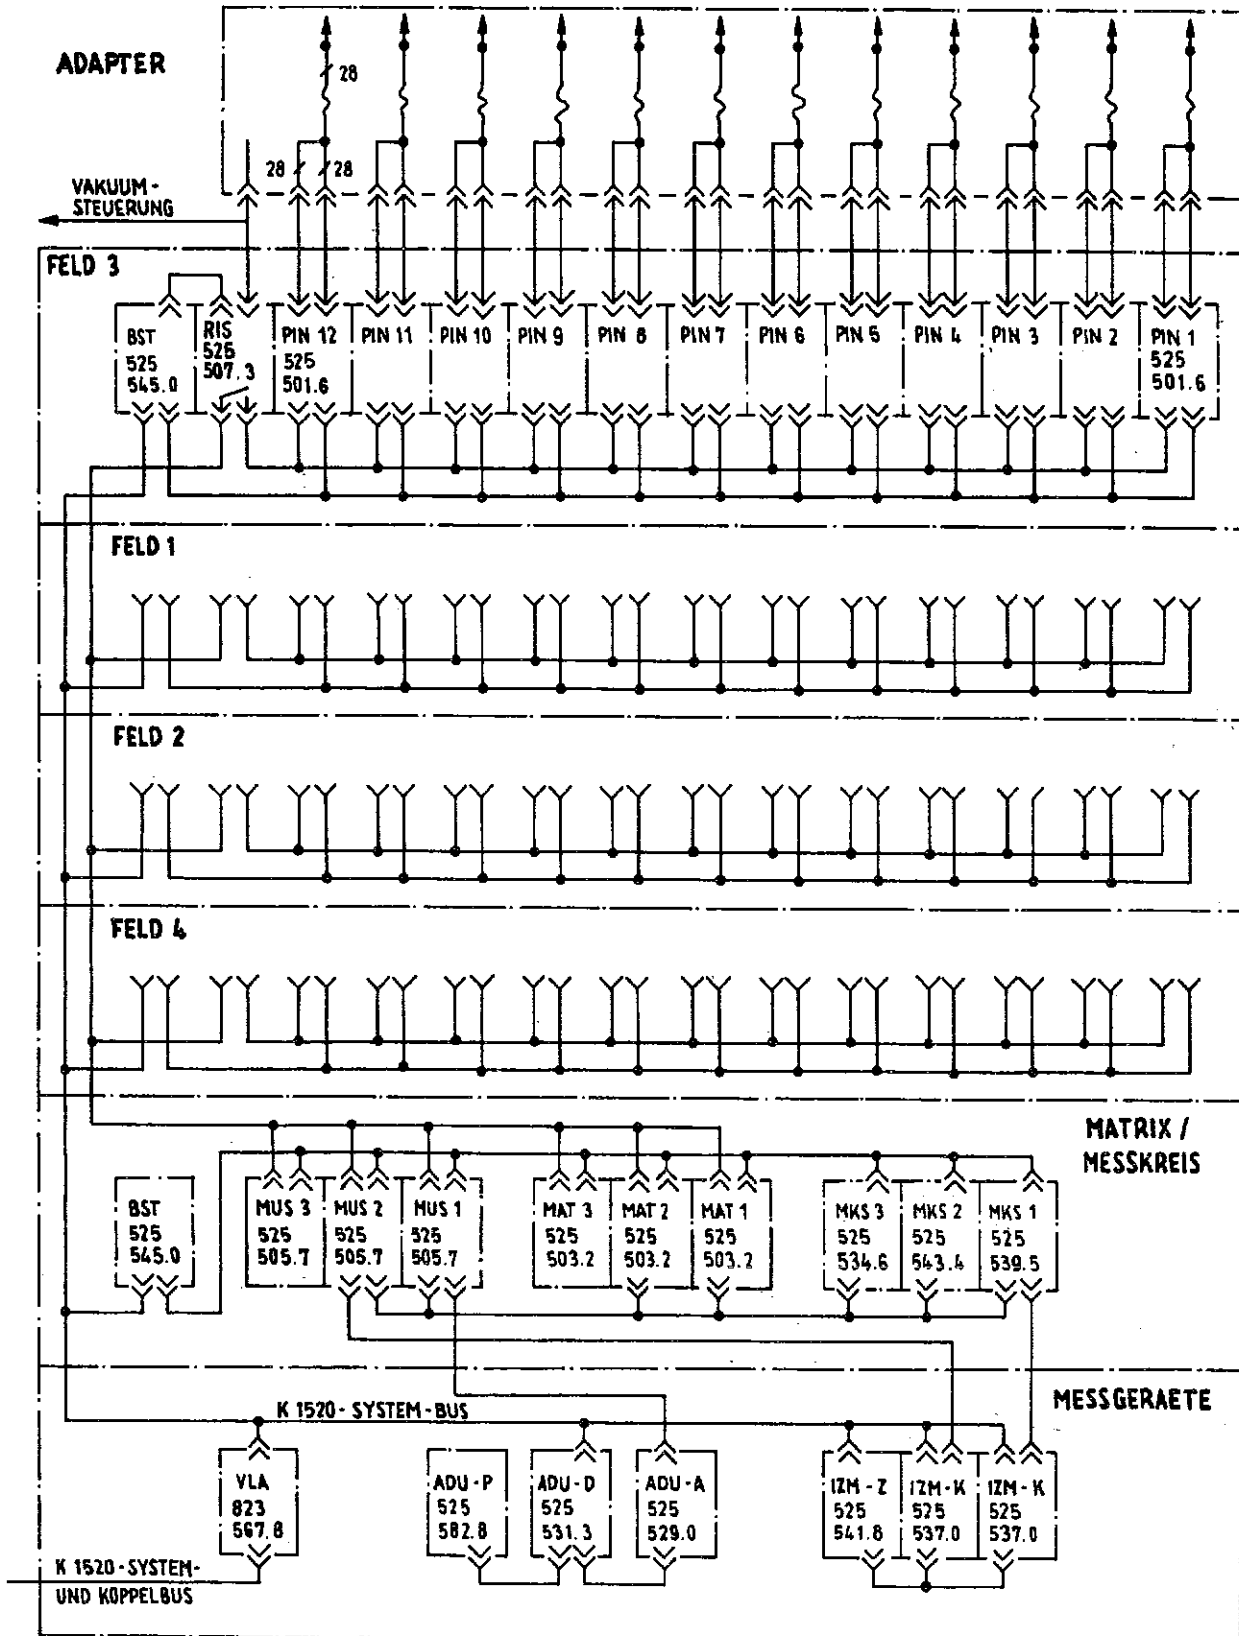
ADAPTER

28

28 28

VAKUUM-STEUERUNG

FELD 3

BST 525 545.0

RIS 526 507.3

PIN 12 525 501.6

PIN 11

PIN 10

PIN 9

PIN 8

PIN 7

PIN 6

PIN 5

PIN 4

PIN 3

PIN 2

PIN 1 525 501.6

FELD 1

FELD 2

FELD 4

MATRIX / MESSKREIS

BST 525 545.0

MUS 3 525 505.7

MUS 2 525 505.7

MUS 1 525 505.7

MAT 3 525 503.2

MAT 2 525 503.2

MAT 1 525 503.2

MKS 3 525 534.6

MKS 2 525 543.4

MKS 1 525 539.5

MESSGERAETE

K 1520 - SYSTEM - BUS

VLA 823 567.8

ADU - P 525 582.8

ADU - D 525 531.3

ADU - A 525 529.0

IZM - Z 525 541.8

IZM - K 525 537.0

IZM - K 525 537.0

K 1520 - SYSTEM- UND KOPPELBUS